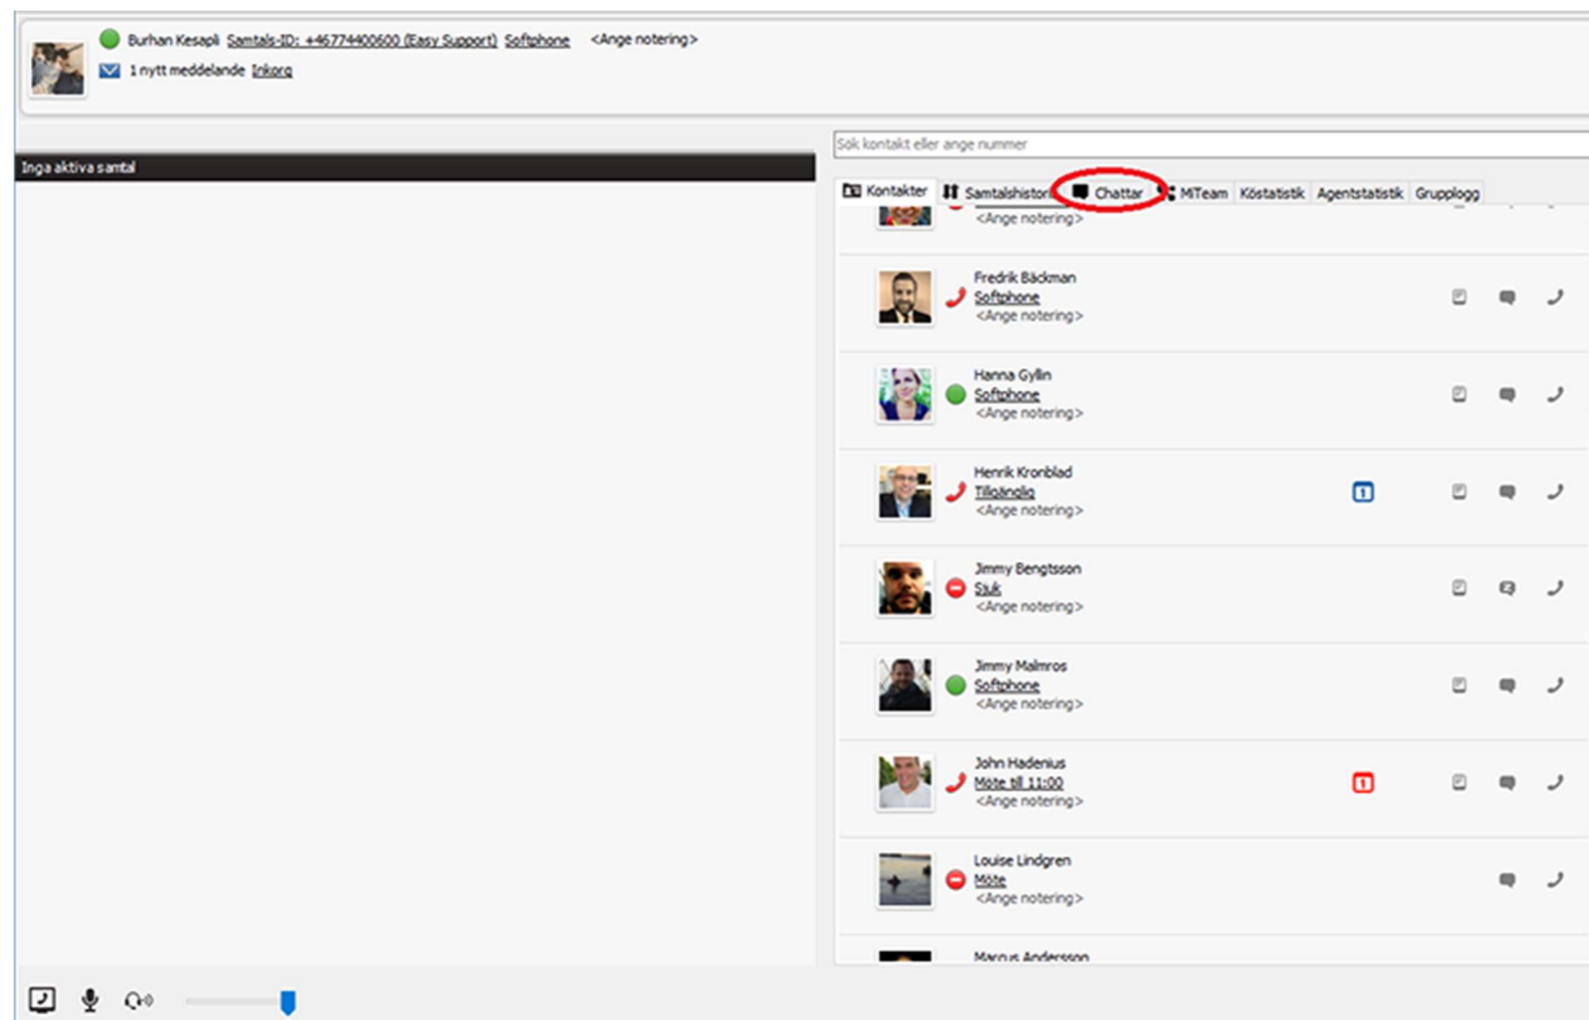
Burhan Kesapli Samtals-ID: +46774400600 (Easy Support) Softphone <Ange notering>
1 nytt meddelande Inkorg

Inga aktiva samtal

Sök kontakt eller ange nummer

Kontakter Samtalshistorik Chattar MiTeam Köstatistik Agentstatistik Grupplogg

<Ange notering>

Fredrik Bäckman
Softphone
<Ange notering>

Hanna Gyllin
Softphone
<Ange notering>

Henrik Kronblad
Tillgänglig
<Ange notering>

Jimmy Bengtsson
Sjuk
<Ange notering>

Jimmy Malmros
Softphone
<Ange notering>

John Hadenius
Möte till 11:00
<Ange notering>

Louise Lindgren
Möte
<Ange notering>

Marcus Andersson